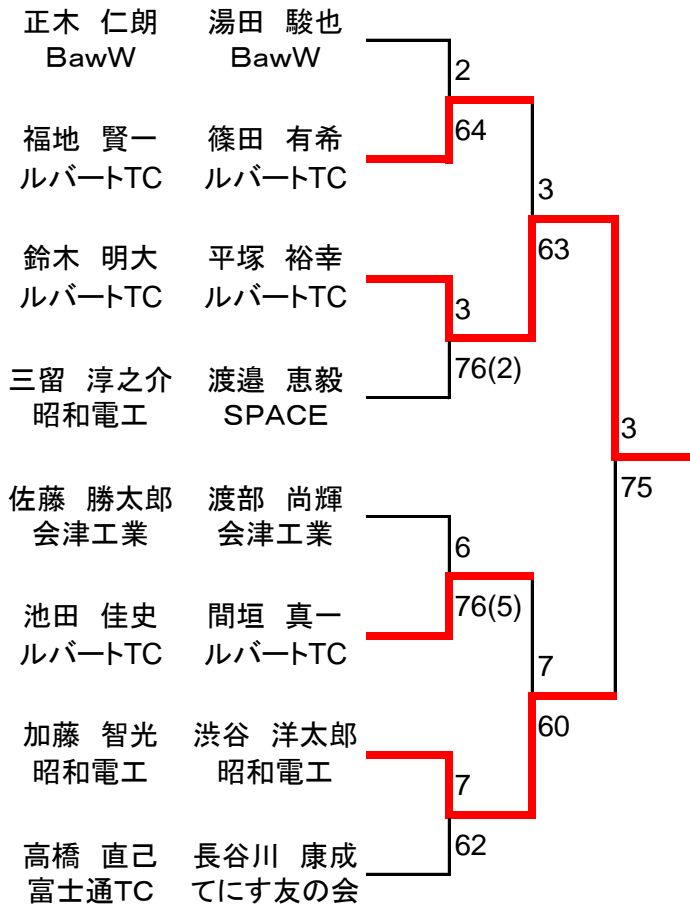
正木　仁朗　湯田　駿也
BawW　BawW

福地　賢一　篠田　有希
ルバートTC　ルバートTC

鈴木　明大　平塚　裕幸
ルバートTC　ルバートTC

三留　淳之介　渡邉　恵毅
昭和電工　SPACE

佐藤　勝太郎　渡部　尚輝
会津工業　会津工業

池田　佳史　間垣　真一
ルバートTC　ルバートTC

加藤　智光　渋谷　洋太郎
昭和電工　昭和電工

高橋　直己　長谷川　康成
富士通TC　てにす友の会

2
64
3
63
3
76(2)
3
75
6
76(5)
7
60
7
62